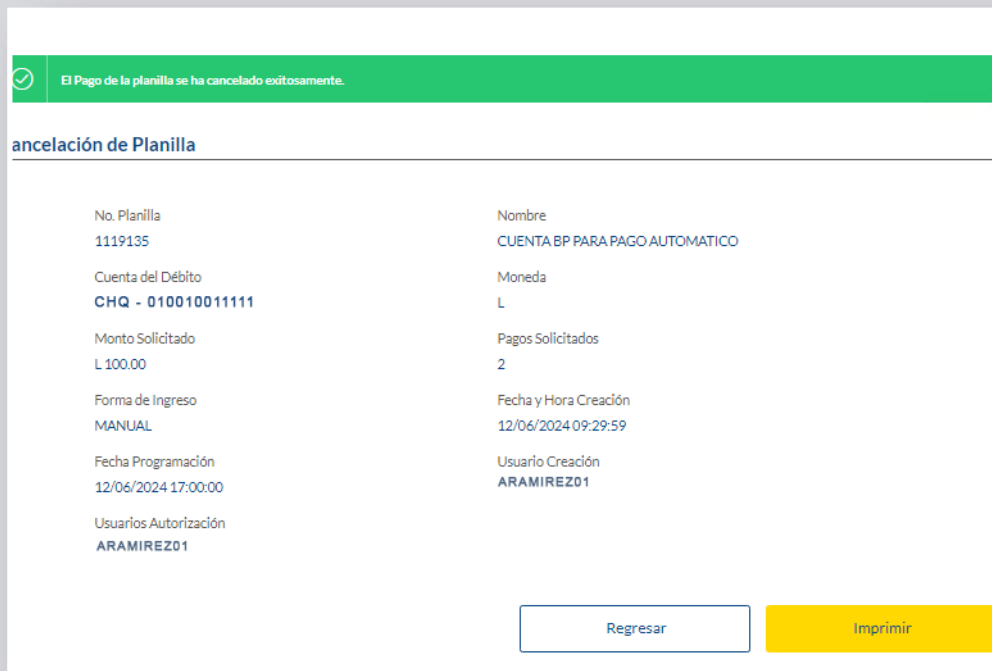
El Pago de la planilla se ha cancelado exitosamente.

ancelación de Planilla

No. Planilla
1119135

Nombre
CUENTA BP PARA PAGO AUTOMATICO

Cuenta del Débito
CHQ - 010010011111

Moneda
L

Monto Solicitado
L 100.00

Pagos Solicitados
2

Forma de Ingreso
MANUAL

Fecha y Hora Creación
12/06/2024 09:29:59

Fecha Programación
12/06/2024 17:00:00

Usuario Creación
ARAMIREZ01

Usuarios Autorización
ARAMIREZ01

Regresar

Imprimir